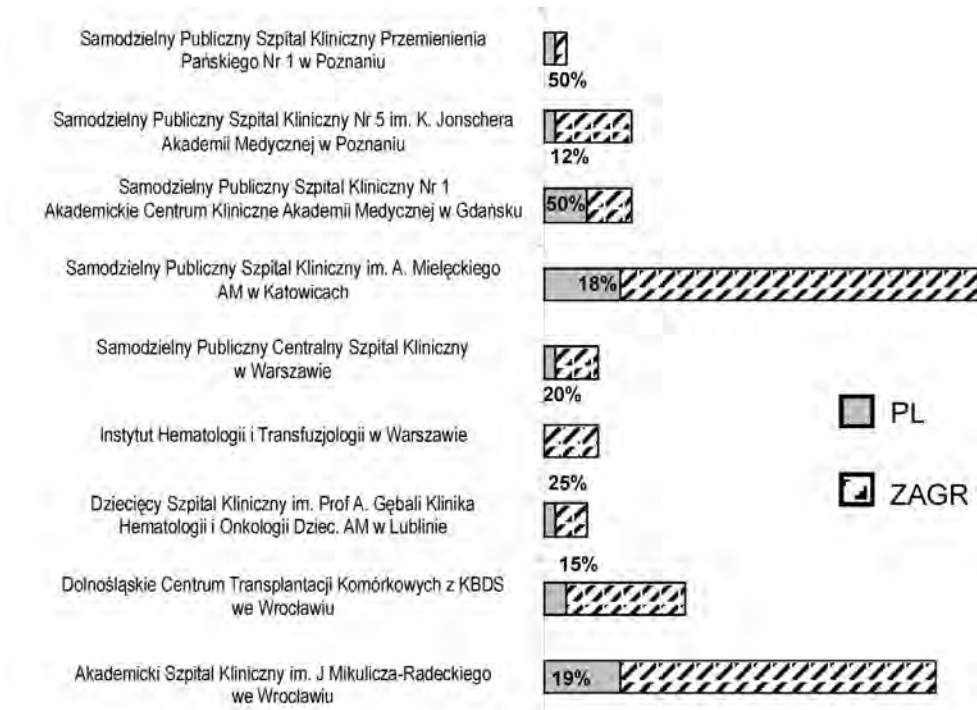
Samodzielny Publiczny Szpital Kliniczny Przemienienia Pańskiego Nr 1 w Poznaniu

50%

Samodzielny Publiczny Szpital Kliniczny Nr 5 im. K. Jonschera Akademii Medycznej w Poznaniu

12%

Samodzielny Publiczny Szpital Kliniczny Nr 1 Akademickie Centrum Kliniczne Akademii Medycznej w Gdańsku

50%

Samodzielny Publiczny Szpital Kliniczny im. A. Mielęckiego AM w Katowicach

18%

Samodzielny Publiczny Centralny Szpital Kliniczny w Warszawie

20%

Instytut Hematologii i Transfuzjologii w Warszawie

25%

Dziecięcy Szpital Kliniczny im. Prof A. Gębali Klinika Hematologii i Onkologii Dziec. AM w Lublinie

15%

Dolnośląskie Centrum Transplantacji Komórkowych z KBDS we Wrocławiu

Akademicki Szpital Kliniczny im. J Mikulicza-Radeckiego we Wrocławiu

19%

PL

ZAGR